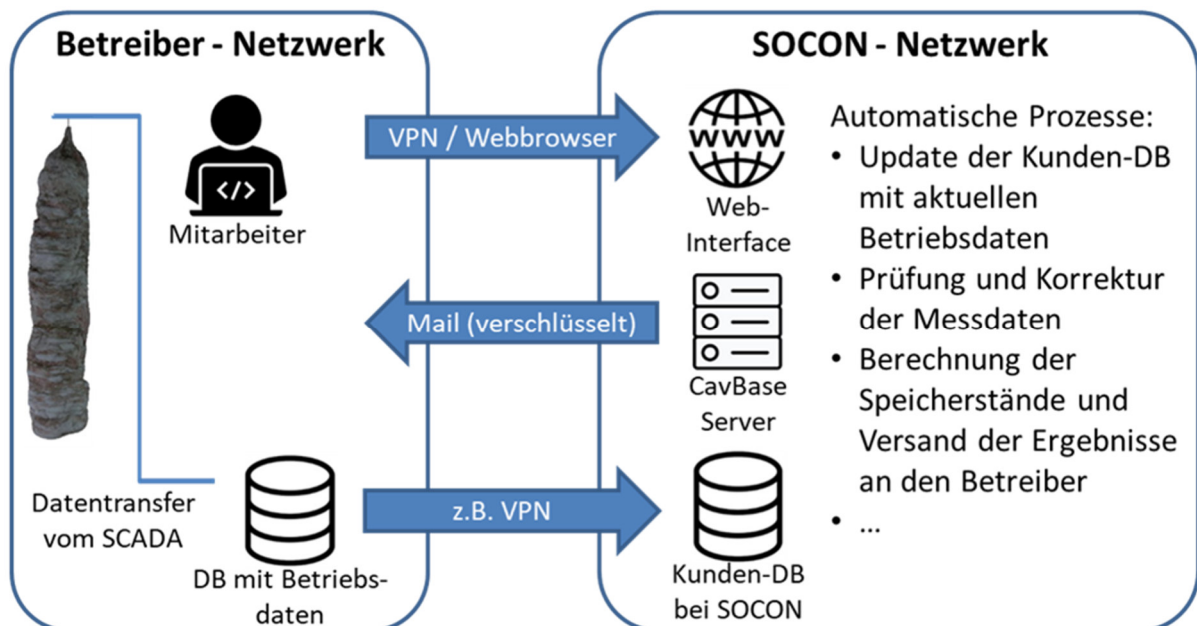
Betreiber - Netzwerk

SOCON - Netzwerk

</>

Mitarbeiter

VPN / Webbrowser

WWW

Web-Interface

Automatische Prozesse:
• Update der Kunden-DB mit aktuellen Betriebsdaten
• Prüfung und Korrektur der Messdaten
• Berechnung der Speicherstände und Versand der Ergebnisse an den Betreiber
• ...

Mail (verschlüsselt)

CavBase Server

Datentransfer vom SCADA

z.B. VPN

DB mit Betriebsdaten

Kunden-DB bei SOCON